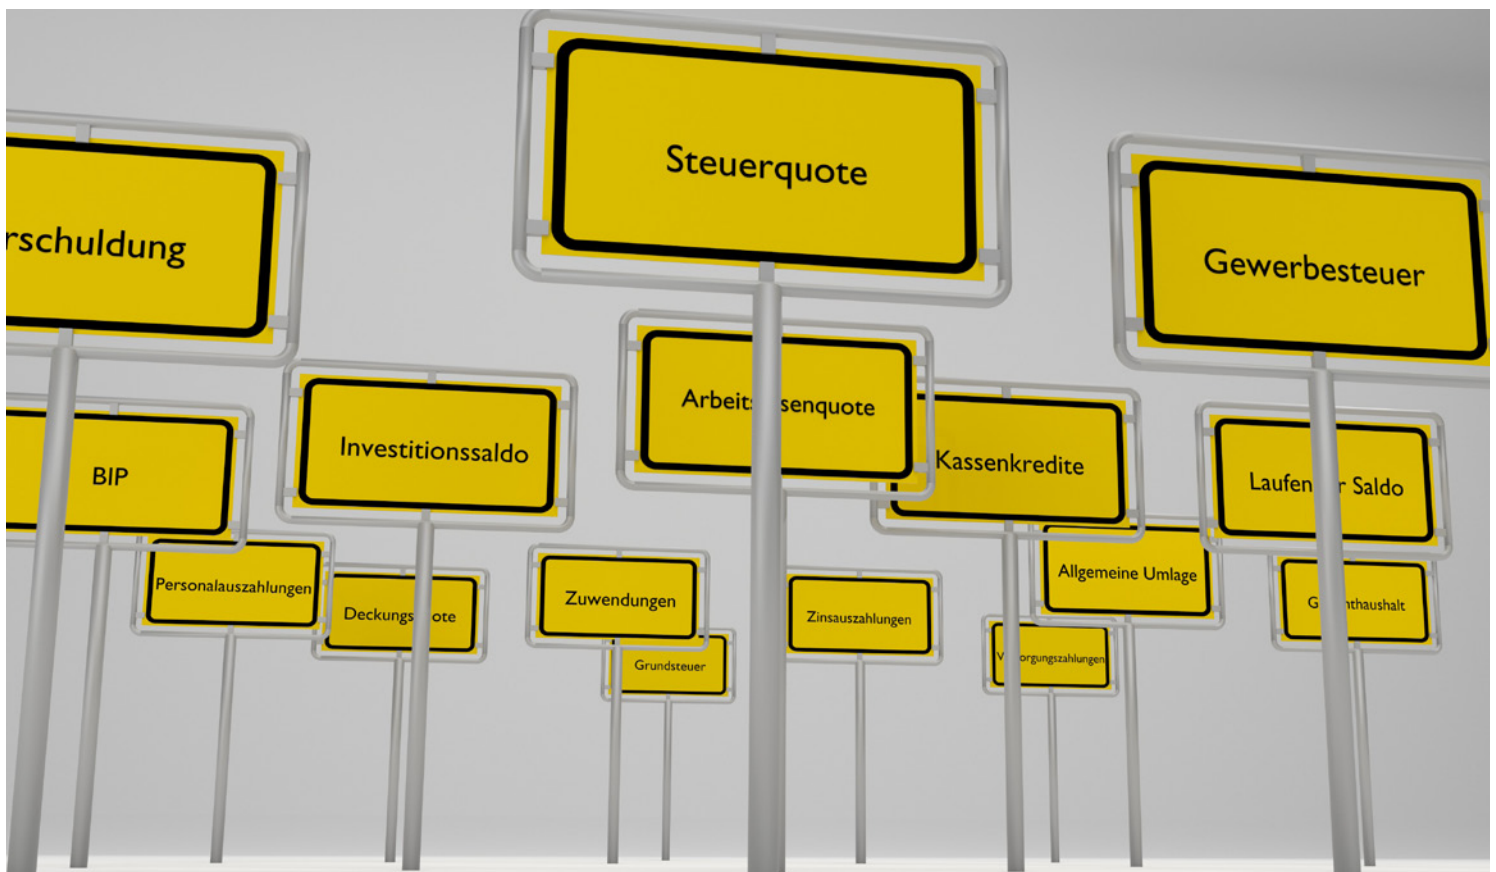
rschuldung

Steuerquote

Gewerbesteuer

BIP

Investitionssaldo

Arbeits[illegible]senquote

Kassenkredite

Laufen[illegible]r Saldo

Personalauszahlungen

Deckungs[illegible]ote

Zuwendungen

Grundsteuer

Zinsauszahlungen

Allgemeine Umlage

V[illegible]orgungszahlungen

G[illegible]nthaushalt